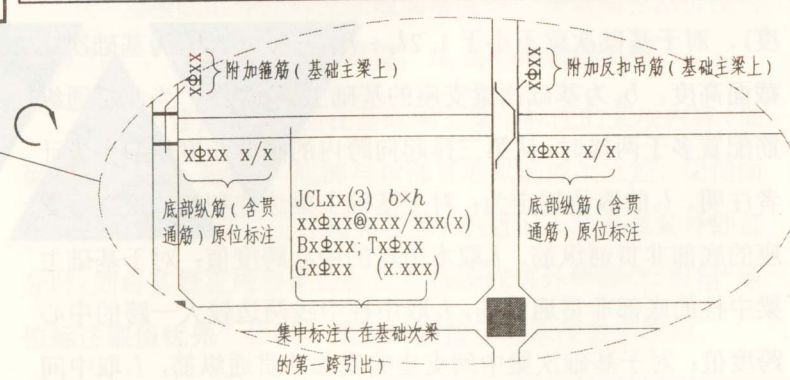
x⌀xx 附加箍筋（基础主梁上）

x⌀xx 附加反扣吊筋（基础主梁上）

x⌀xx x/x

底部纵筋（含贯通筋）原位标注

JCLxx(3) $b \times h$
xx⌀xx@xxx/xxx(x)
Bx⌀xx; Tx⌀xx
Gx⌀xx (x.xxx)

x⌀xx x/x

底部纵筋（含贯通筋）原位标注

集中标注（在基础次梁的第一跨引出）